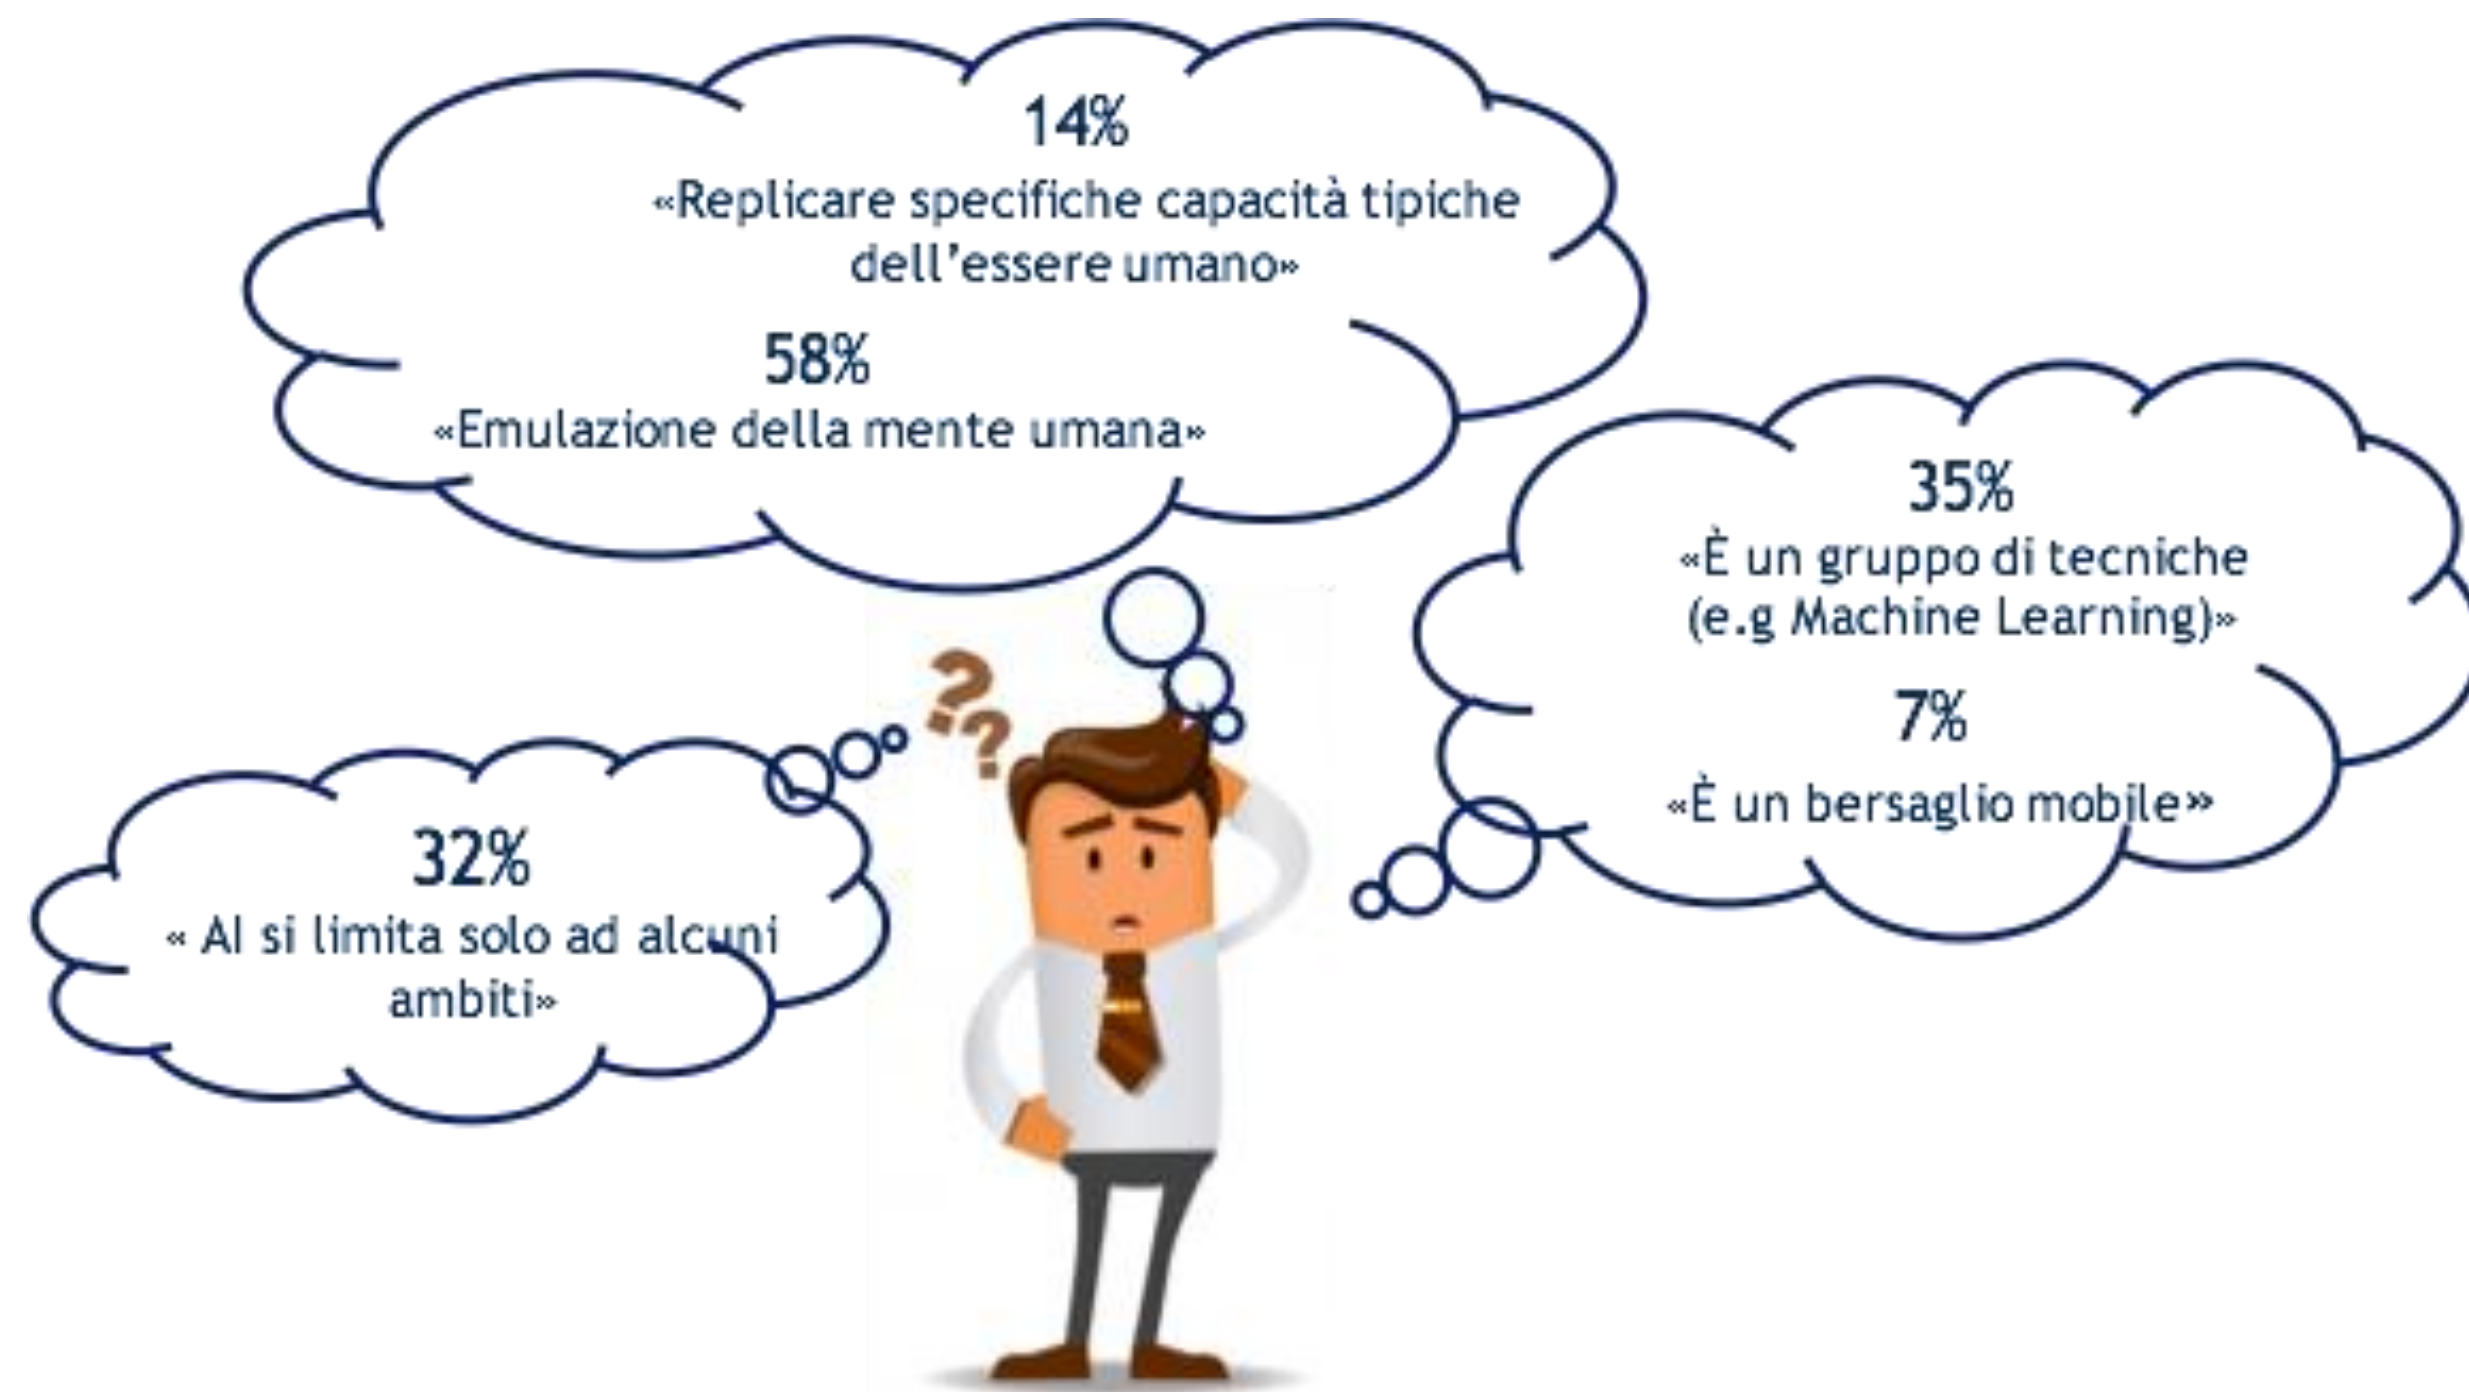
14%
«Replicare specifiche capacità tipiche dell'essere umano»

58%
«Emulazione della mente umana»

35%
«È un gruppo di tecniche (e.g Machine Learning)»

7%
«È un bersaglio mobile»

32%
« AI si limita solo ad alcuni ambiti»

??